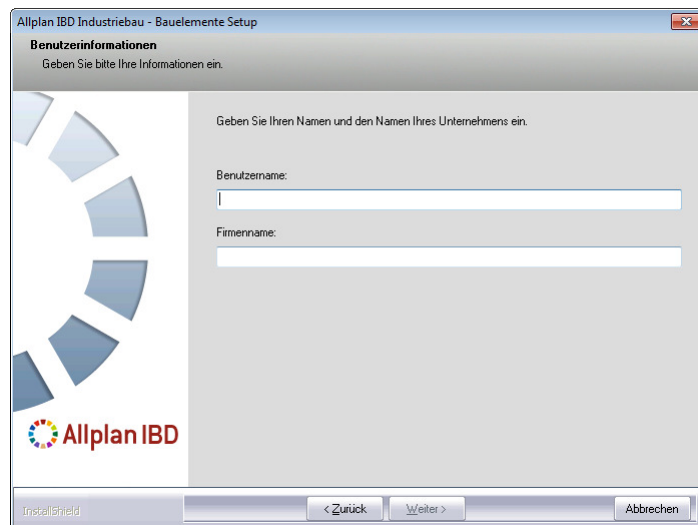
Allplan IBD Industriebau - Bauelemente Setup

Benutzerinformationen

Geben Sie bitte Ihre Informationen ein.

Geben Sie Ihren Namen und den Namen Ihres Unternehmens ein.

Benutzername:

Firmenname:

Allplan IBD

InstallShield

< Zurück

Weiter >

Abbrechen